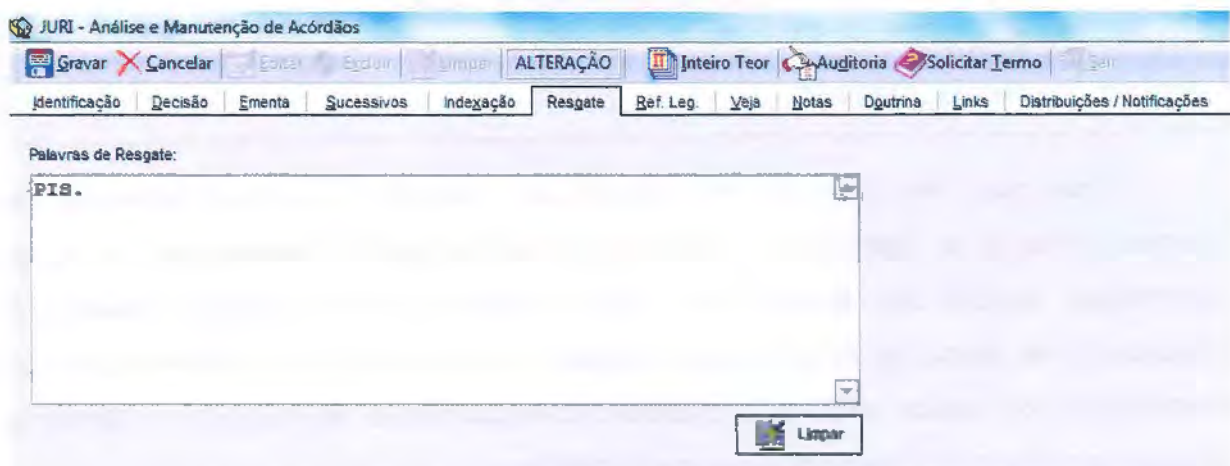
JURI - Análise e Manutenção de Acórdãos

Gravar Cancelar Editar Excluir Limpar ALTERAÇÃO Inteiro Teor Auditoria Solicitar Termo Sair

Identificação Decisão Ementa Sucessivos Indexação Resgate Ref. Leg. Veja Notas Doutrina Links Distribuições / Notificações

Palavras de Resgate:

PIS.

Limpar